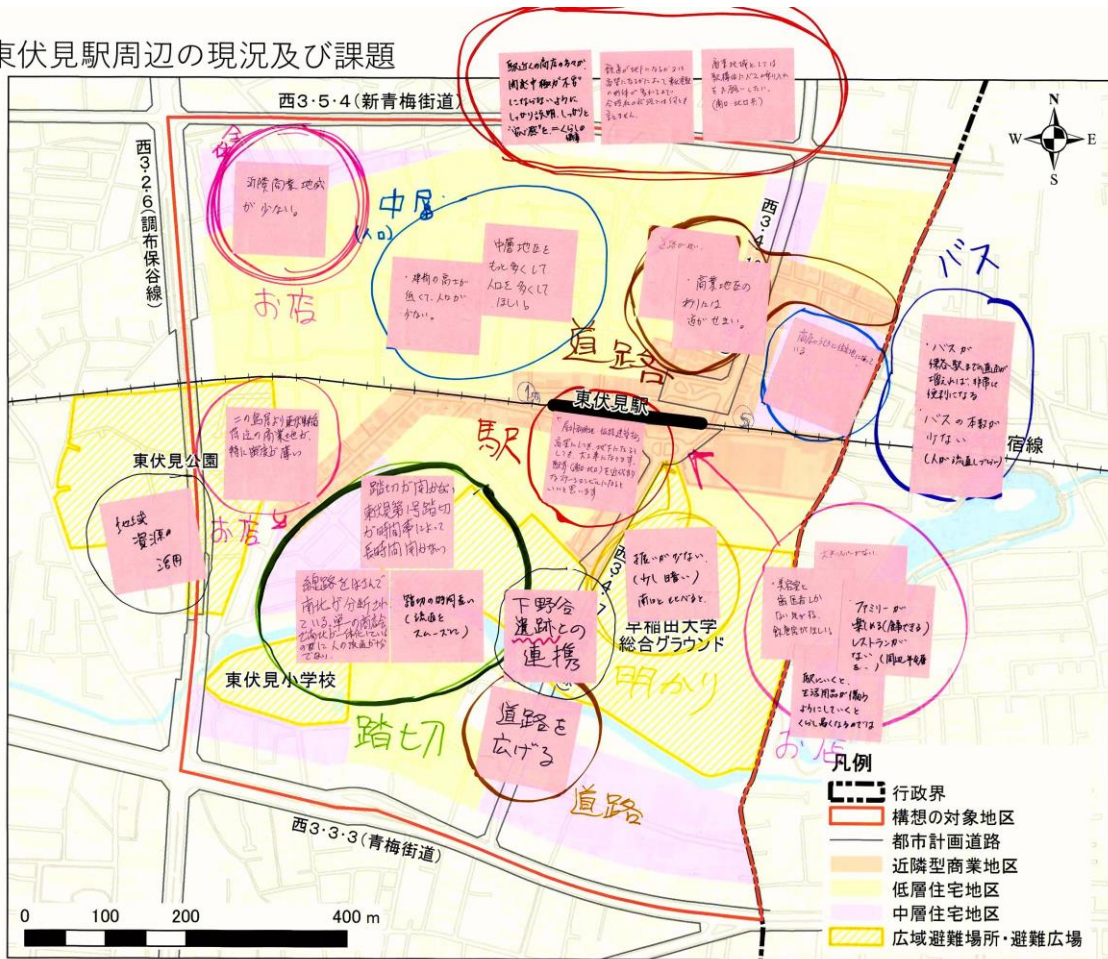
東伏見駅周辺の現況及び課題

西3・5・4(新青梅街道)

西3・2・6(調布保谷線)

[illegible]

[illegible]

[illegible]

近隣商業地域が少ない。

お店

中層(人口)

・建物の高さが低くて、人口が少ない。

中層地区をもっと多くして人口を多くしてほしい。

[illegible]

商業地区のあたりは道がせまい。

道路

バス

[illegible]

・バスが構内・駅までの直通が増えれば、非常に便利になる
・バスの本数が少ない(人が満員でずっと)

東伏見駅

駅

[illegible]

宿線

東伏見公園

この島周より西武新宿線の商業地が、特に密度が薄い

お店

地域資源の活用

踏切が開かない。東伏見第1号踏切が開閉事によって長時間開かない。

線路をはさんで南北が分断されている。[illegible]

踏切の時間をへ(改善とスムーズに)

下野谷遺跡との連携

振いが少ない。(少し暗い)南口とくらべると。

西3・4・7

早稲田大学総合グラウンド

明かり

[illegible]

・薬局と歯医者が少ないので、救急病院が欲しい。

ファミリーが楽しめる(飲食できる)レストランがない。(周辺は多数)

駅についてくと、生活用品が備わるようにしていくとくらしよくなるのでは

お店

東伏見小学校

踏切

道路を広げる

道路

西3・3・3(青梅街道)

0 100 200 400 m

凡例
行政界
構想の対象地区
都市計画道路
近隣型商業地区
低層住宅地区
中層住宅地区
広域避難場所・避難広場